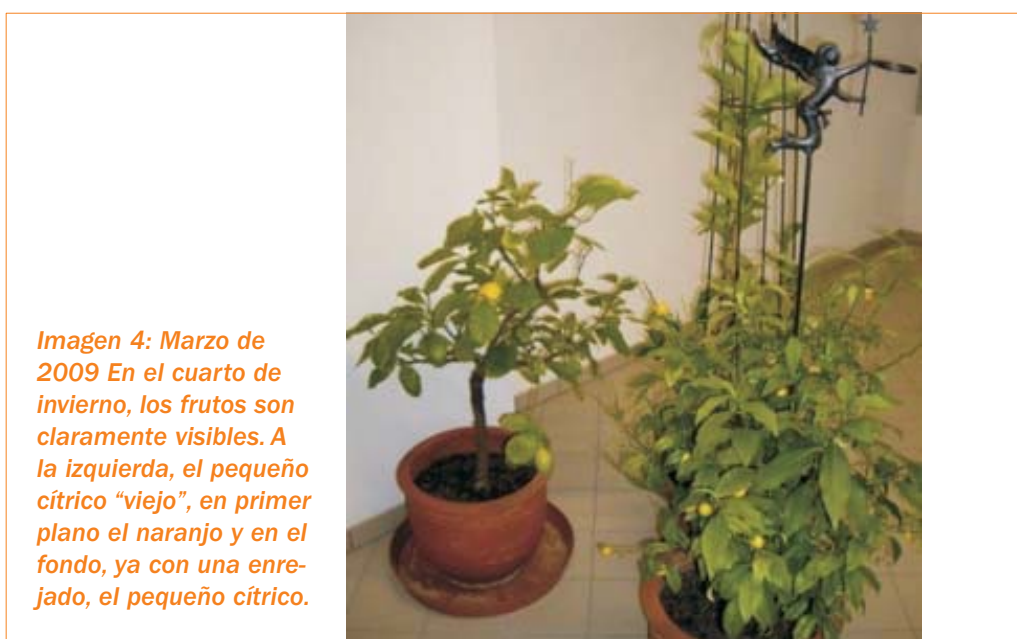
Imagen 4: Marzo de 2009 En el cuarto de invierno, los frutos son claramente visibles. A la izquierda, el pequeño cítrico “viejo”, en primer plano el naranjo y en el fondo, ya con una enrejado, el pequeño cítrico.